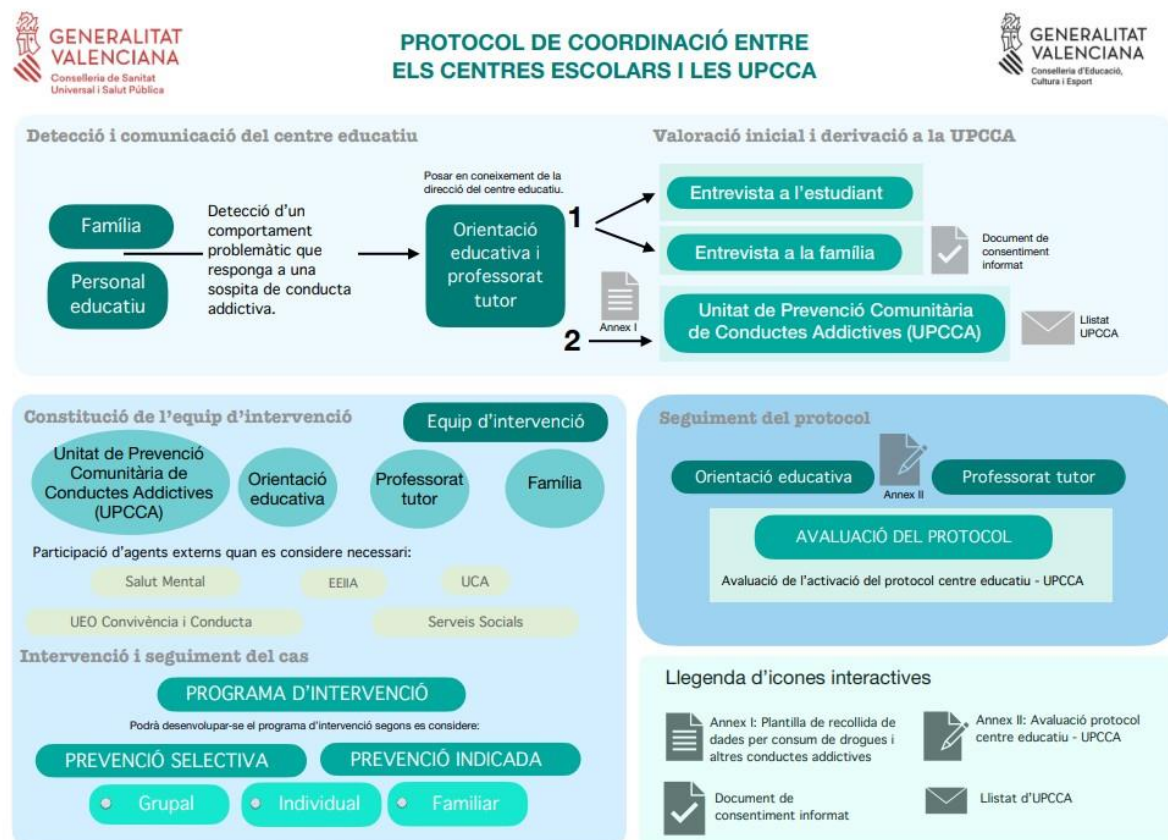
GENERALITAT VALENCIANA
Conselleria de Sanitat Universal i Salut Pública

PROTOCOL DE COORDINACIÓ ENTRE ELS CENTRES ESCOLARS I LES UPCCA

GENERALITAT VALENCIANA
Conselleria d'Educació, Cultura i Esport

Detecció i comunicació del centre educatiu

Família

Personal educatiu

Detecció d'un comportament problemàtic que responga a una sospita de conducta addictiva.

Posar en coneixement de la direcció del centre educatiu.

Orientació educativa i professorat tutor

Valoració inicial i derivació a la UPCCA

1

Entrevista a l'estudiant

Entrevista a la família

Document de consentiment informat

Annex I

2

Unitat de Prevenció Comunitària de Conductes Addictives (UPCCA)

Llistat UPCCA

Constitució de l'equip d'intervenció

Equip d'intervenció

Unitat de Prevenció Comunitària de Conductes Addictives (UPCCA)

Orientació educativa

Professorat tutor

Família

Participació d'agents externs quan es considere necessari:

Salut Mental

EEIIA

UCA

UEO Convivència i Conducta

Serveis Socials

Intervenció i seguiment del cas

PROGRAMA D'INTERVENCIÓ

Podrà desenvolupar-se el programa d'intervenció segons es considere:

PREVENCIÓ SELECTIVA

PREVENCIÓ INDICADA

Grupal

Individual

Familiar

Seguiment del protocol

Orientació educativa

Annex II

Professorat tutor

AVALUACIÓ DEL PROTOCOL

Avaluació de l'activació del protocol centre educatiu - UPCCA

Llegenda d'icones interactives

Annex I: Plantilla de recollida de dades per consum de drogues i altres conductes addictives

Annex II: Avaluació protocol centre educatiu - UPCCA

Document de consentiment informat

Llistat d'UPCCA